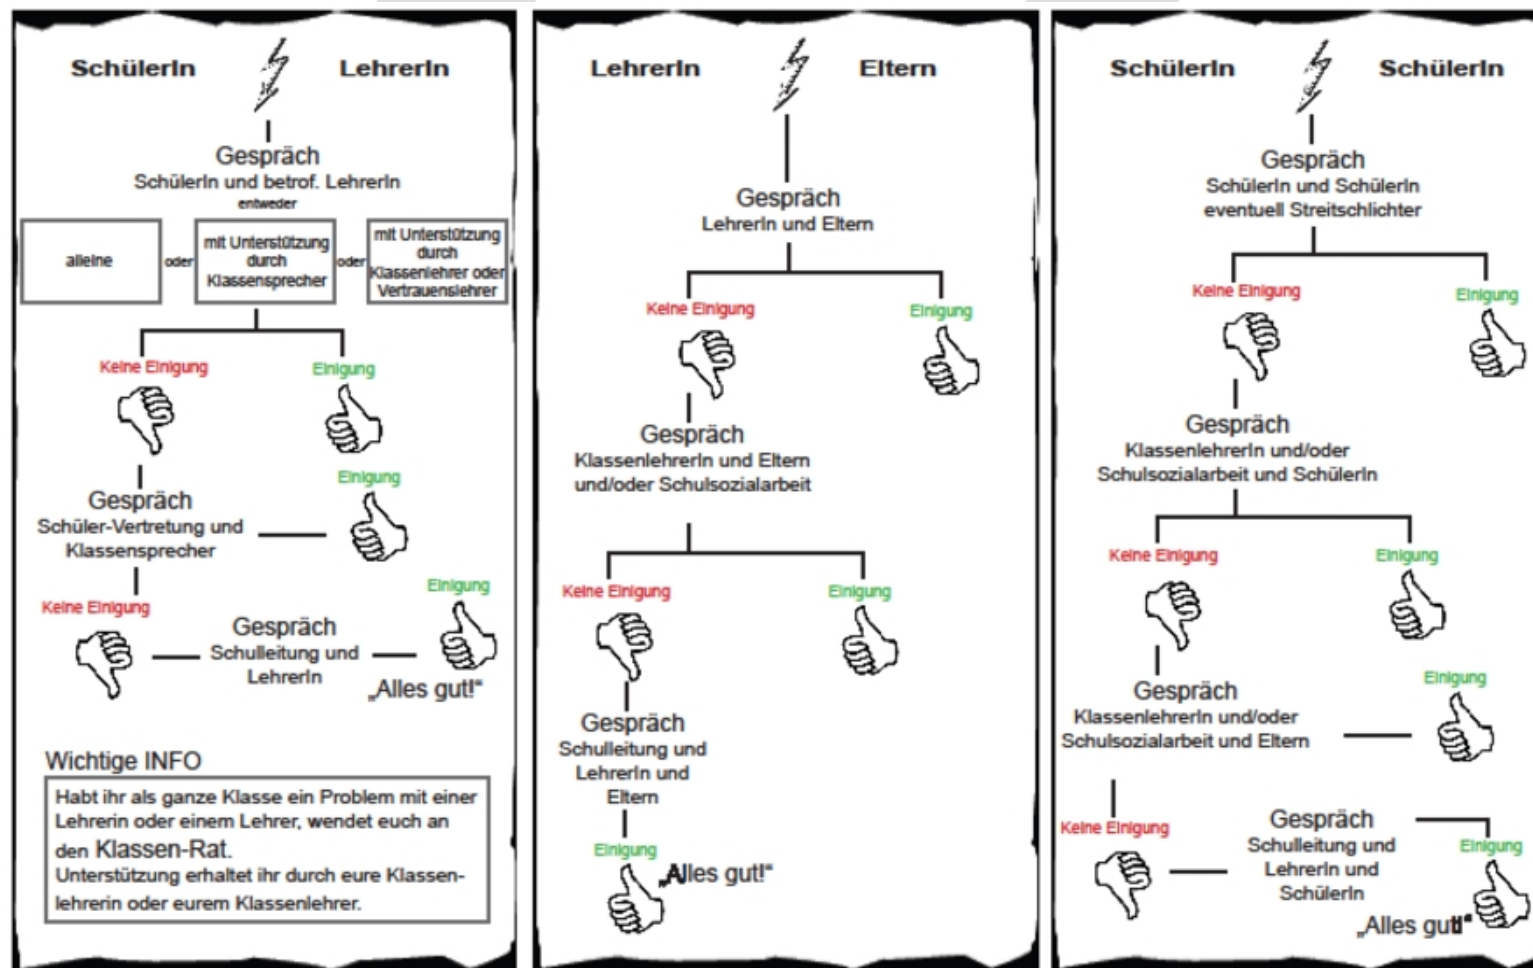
SchülerIn LehrerIn

Gespräch
SchülerIn und betrof. LehrerIn
entweder

alleine oder mit Unterstützung durch Klassensprecher oder mit Unterstützung durch Klassenlehrer oder Vertrauenslehrer

Keine Einigung Einigung

Einigung

Gespräch
Schüler-Vertretung und Klassensprecher

Keine Einigung

Einigung

Gespräch
Schulleitung und LehrerIn

„Alles gut!"

Wichtige INFO
Habt ihr als ganze Klasse ein Problem mit einer Lehrerin oder einem Lehrer, wendet euch an den Klassen-Rat.
Unterstützung erhaltet ihr durch eure Klassenlehrerin oder eurem Klassenlehrer.

LehrerIn Eltern

Gespräch
LehrerIn und Eltern

Keine Einigung Einigung

Gespräch
KlassenlehrerIn und Eltern und/oder Schulsozialarbeit

Keine Einigung Einigung

Gespräch
Schulleitung und LehrerIn und Eltern

Einigung

„Alles gut!"

SchülerIn SchülerIn

Gespräch
SchülerIn und SchülerIn eventuell Streitschlichter

Keine Einigung Einigung

Gespräch
KlassenlehrerIn und/oder Schulsozialarbeit und SchülerIn

Keine Einigung Einigung

Einigung

Gespräch
KlassenlehrerIn und/oder Schulsozialarbeit und Eltern

Keine Einigung

Gespräch
Schulleitung und LehrerIn und SchülerIn

Einigung

„Alles gut!"